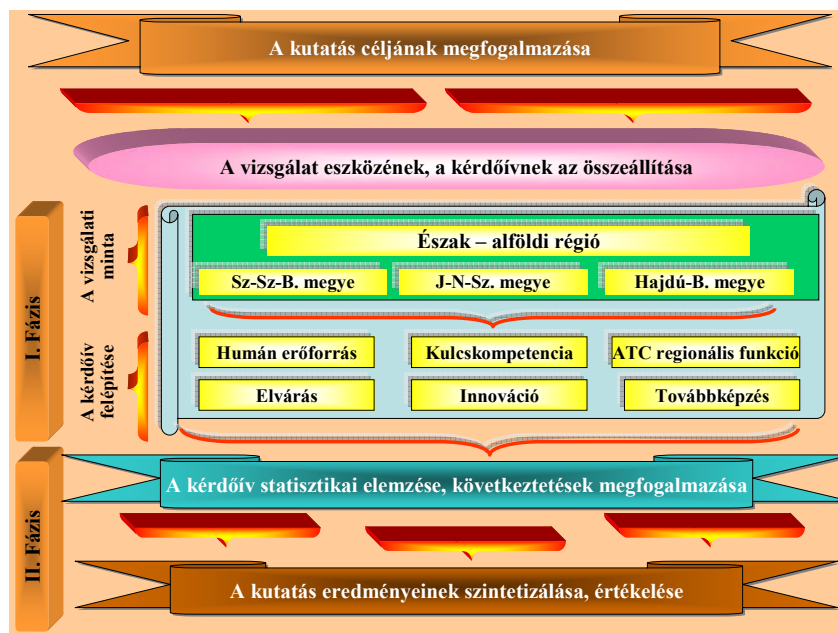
A kutatás céljának megfogalmazása

A vizsgálat eszközének, a kérdőívnek az összeállítása

I. Fázis

A vizsgálati minta

Észak – alföldi régió

Sz-Sz-B. megye

J-N-Sz. megye

Hajdú-B. megye

A kérdőív felépítése

Humán erőforrás

Kulcskompetencia

ATC regionális funkció

Elvárás

Innováció

Továbbképzés

II. Fázis

A kérdőív statisztikai elemzése, következtetések megfogalmazása

A kutatás eredményeinek szintetizálása, értékelése